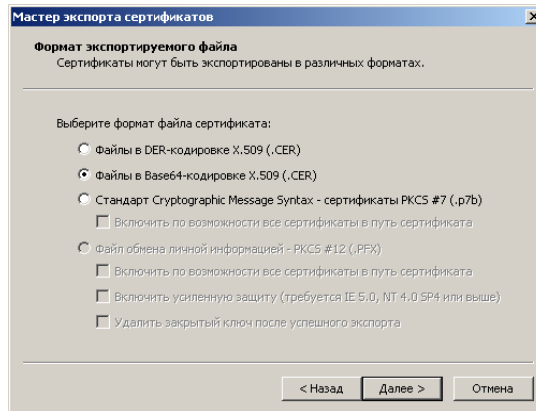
Мастер экспорта сертификатов

Формат экспортируемого файла
Сертификаты могут быть экспортированы в различных форматах.

Выберите формат файла сертификата:

Файлы в DER-кодировке X.509 (.CER)

Файлы в Base64-кодировке X.509 (.CER)

Стандарт Cryptographic Message Syntax - сертификаты PKCS #7 (.p7b)

Включить по возможности все сертификаты в путь сертификата

Файл обмена личной информацией - PKCS #12 (.PFX)

Включить по возможности все сертификаты в путь сертификата

Включить усиленную защиту (требуется IE 5.0, NT 4.0 SP4 или выше)

Удалить закрытый ключ после успешного экспорта

< Назад
Далее >
Отмена